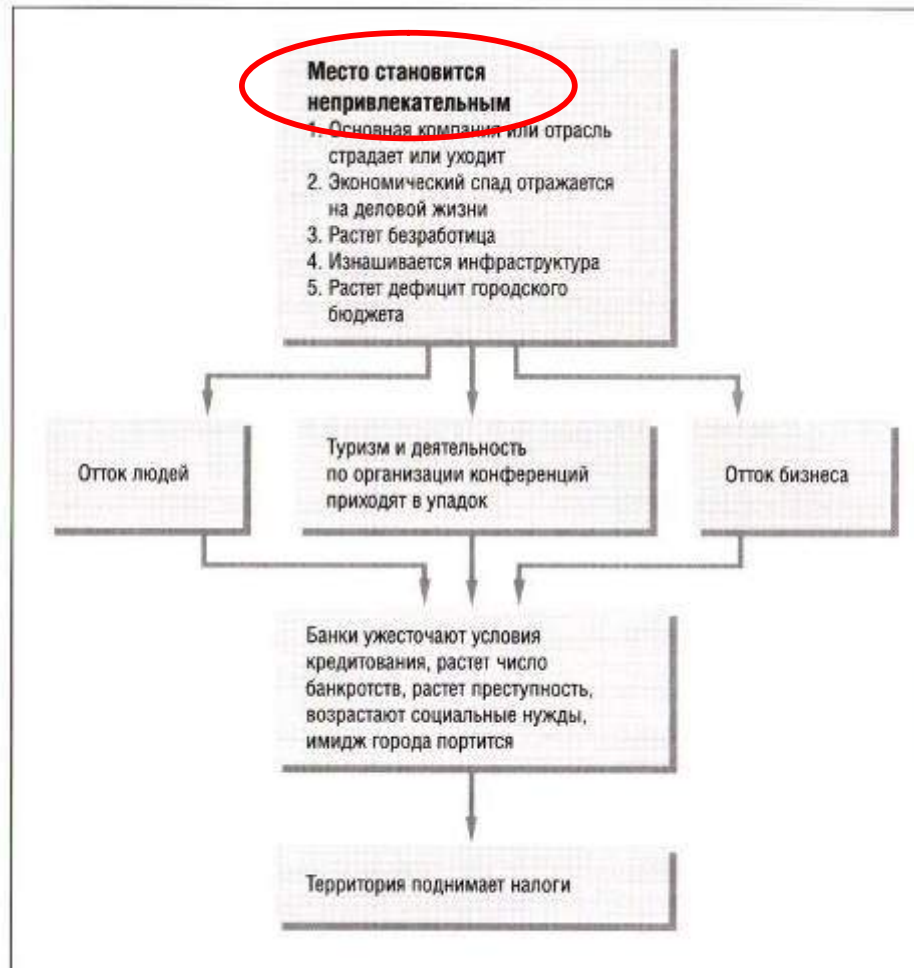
Место становится непривлекательным
1. Основная компания или отрасль страдает или уходит
2. Экономический спад отражается на деловой жизни
3. Растет безработица
4. Изнашивается инфраструктура
5. Растет дефицит городского бюджета

Отток людей

Туризм и деятельность по организации конференций приходят в упадок

Отток бизнеса

Банки ужесточают условия кредитования, растет число банкротств, растет преступность, возрастают социальные нужды, имидж города портится

Территория поднимает налоги